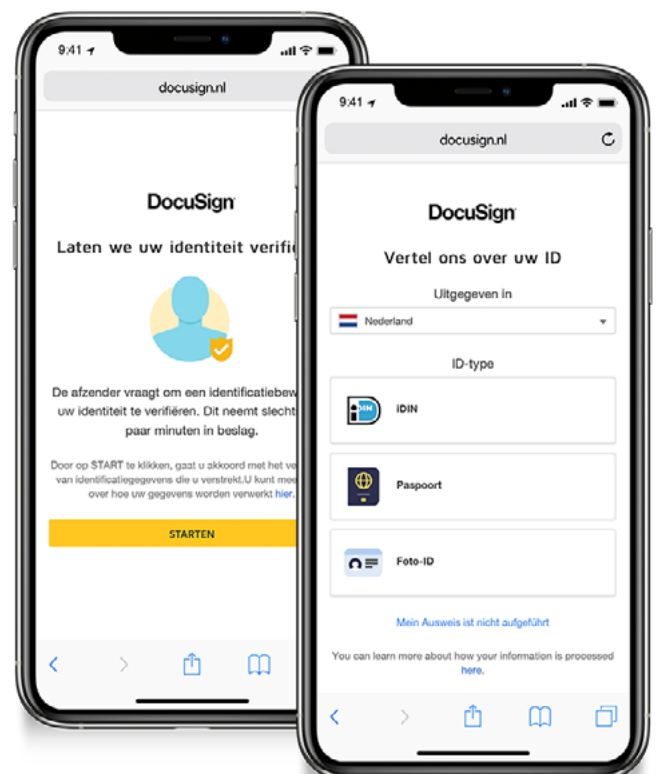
9:41

docusign.nl

DocuSign

Laten we uw identiteit verifi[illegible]

De afzender vraagt om een identificatiebew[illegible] uw identiteit te verifiëren. Dit neemt slecht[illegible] paar minuten in beslag.

Door op START te klikken, gaat u akkoord met het ve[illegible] van identificatiegegevens die u verstrekt.U kunt mee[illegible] over hoe uw gegevens worden verwerkt hier.

STARTEN

9:41

docusign.nl

DocuSign

Vertel ons over uw ID

Uitgegeven in

Nederland

ID-type

iDIN

Paspoort

Foto-ID

Mein Ausweis ist nicht aufgeführt

You can learn more about how your information is processed here.